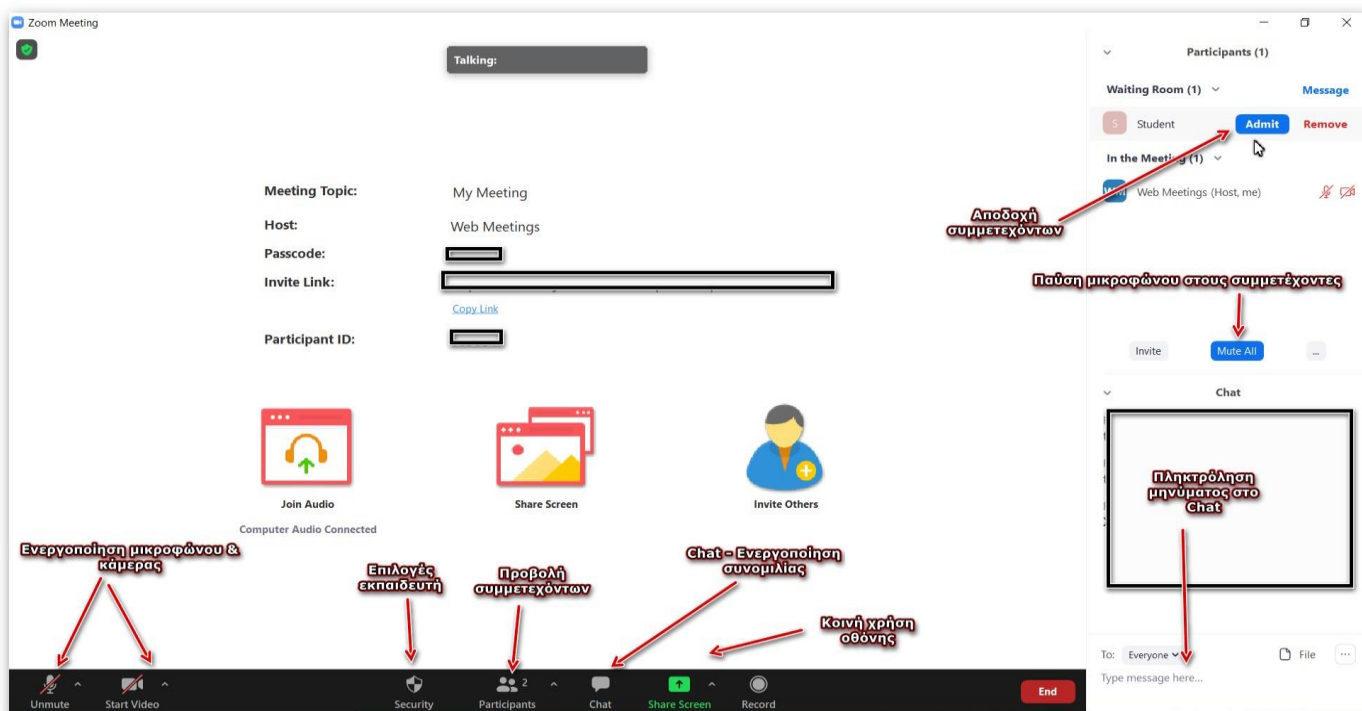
Zoom Meeting

Talking:

Meeting Topic: My Meeting
Host: Web Meetings
Passcode:
Invite Link:
Copy Link
Participant ID:

Join Audio
Computer Audio Connected
Share Screen
Invite Others

Participants (1)
Waiting Room (1)
Message
Student
Admit
Remove
In the Meeting (1)
Web Meetings (Host, me)

Αποδοχή συμμετεχόντων

Παύση μικροφώνου στους συμμετέχοντες

Invite
Mute All
...

Chat

Πληκτρόληση μηνύματος στο Chat

To: Everyone
File
Type message here...

Ενεργοποίηση μικροφώνου & κάμερας

Επιλογές εκπαιδευτή

Προβολή συμμετεχόντων

Chat - Ενεργοποίηση συνομιλίας

Κοινή χρήση οθόνης

Unmute
Start Video
Security
Participants 2
Chat
Share Screen
Record
End